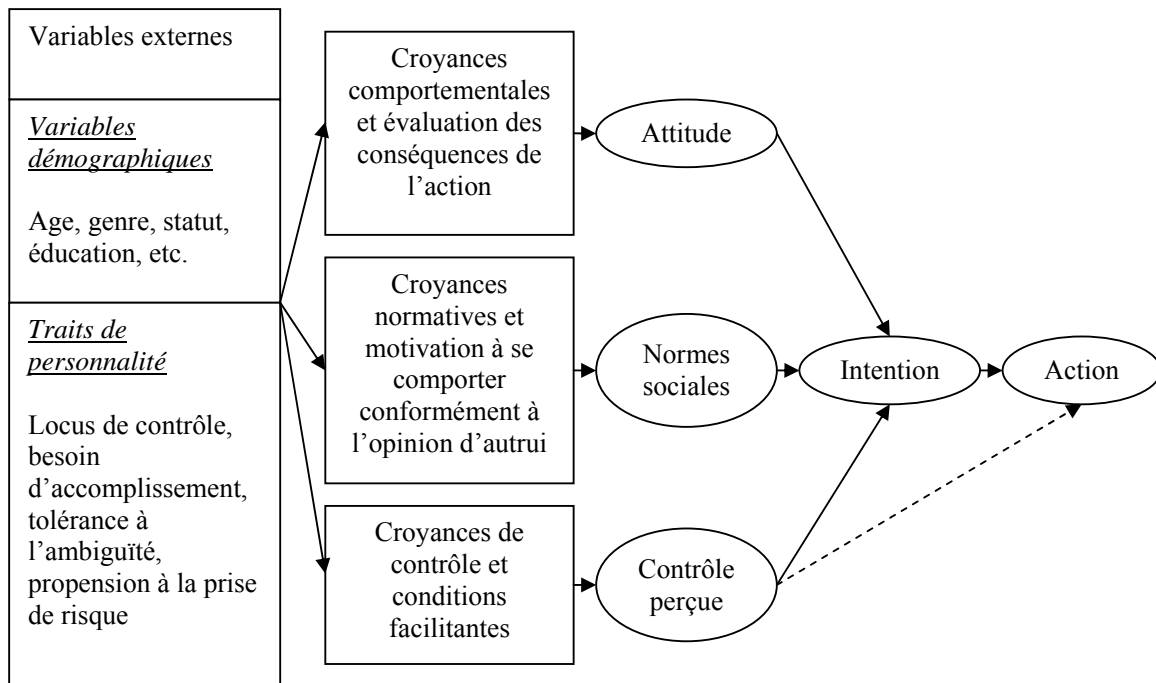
Variables externes

Variables démographiques

Age, genre, statut, éducation, etc.

Traits de personnalité

Locus de contrôle, besoin d'accomplissement, tolérance à l'ambiguïté, propension à la prise de risque

Croyances comportementales et évaluation des conséquences de l'action

Croyances normatives et motivation à se comporter conformément à l'opinion d'autrui

Croyances de contrôle et conditions facilitantes

Attitude

Normes sociales

Contrôle perçue

Intention

Action